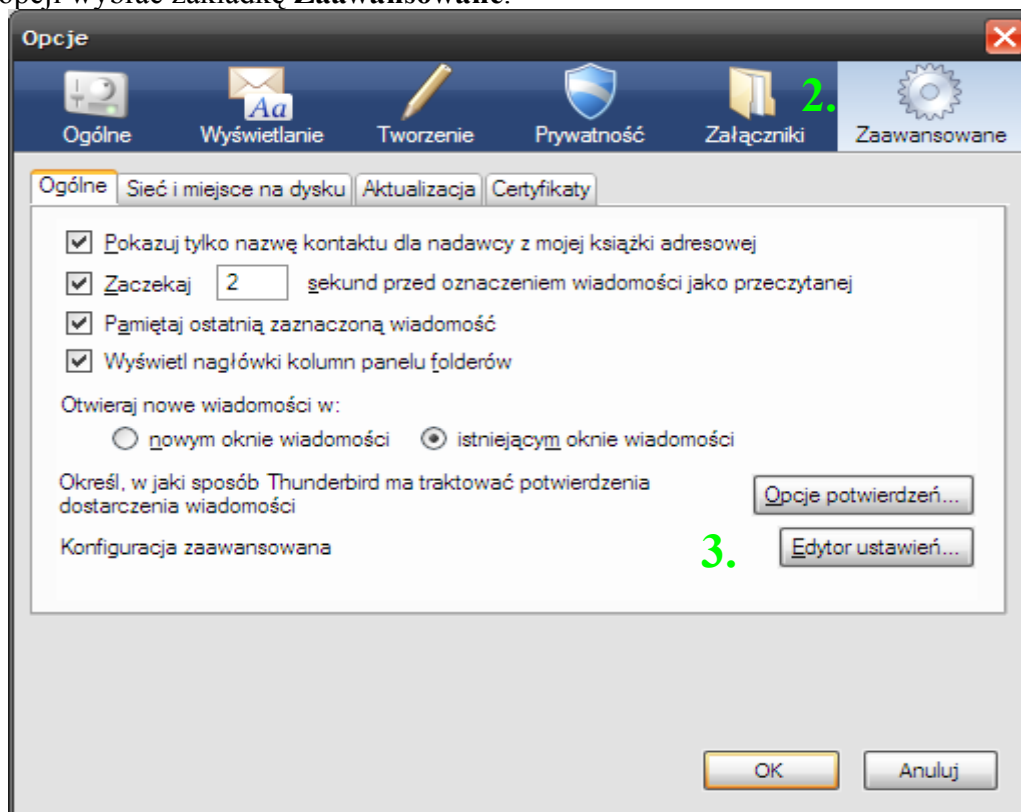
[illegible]

Opcje

Ogólne Wyświetlanie Tworzenie Prywatność Załączniki 2. Zaawansowane

Ogólne | Sieć i miejsce na dysku | Aktualizacja | Certyfikaty

Pokazuj tylko nazwę kontaktu dla nadawcy z mojej książki adresowej

Zaczekaj 2 sekund przed oznaczeniem wiadomości jako przeczytanej

Pamiętaj ostatnią zaznaczoną wiadomość

Wyświetl nagłówki kolumn panelu folderów

Otwieraj nowe wiadomości w:

nowym oknie wiadomości istniejącym oknie wiadomości

Określ, w jaki sposób Thunderbird ma traktować potwierdzenia dostarczenia wiadomości

Opcje potwierdzeń...

Konfiguracja zaawansowana

3.

Edytor ustawień...

OK Anuluj